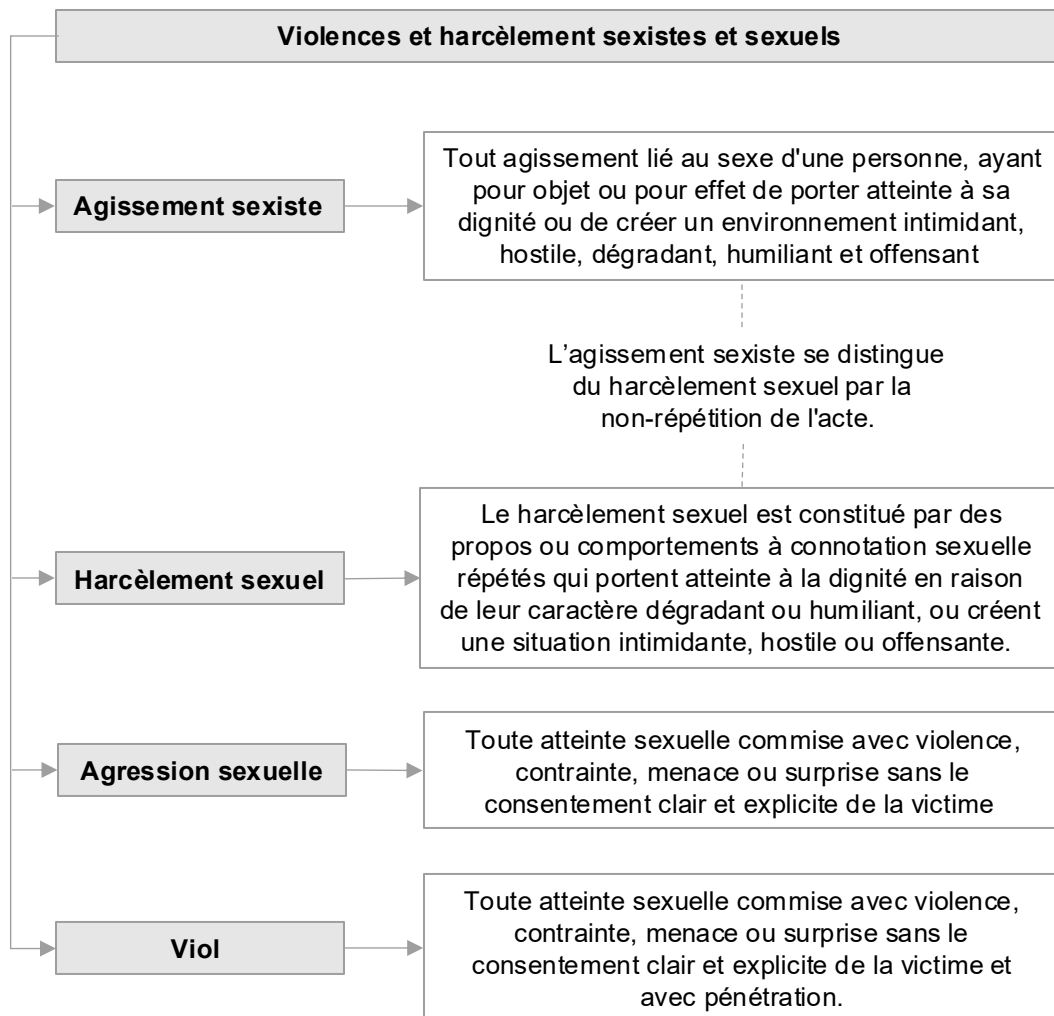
Violences et harcèlement sexistes et sexuels

Agissement sexiste

Tout agissement lié au sexe d'une personne, ayant pour objet ou pour effet de porter atteinte à sa dignité ou de créer un environnement intimidant, hostile, dégradant, humiliant et offensant

L’agissement sexiste se distingue du harcèlement sexuel par la non-répétition de l'acte.

Harcèlement sexuel

Le harcèlement sexuel est constitué par des propos ou comportements à connotation sexuelle répétés qui portent atteinte à la dignité en raison de leur caractère dégradant ou humiliant, ou créent une situation intimidante, hostile ou offensante.

Agression sexuelle

Toute atteinte sexuelle commise avec violence, contrainte, menace ou surprise sans le consentement clair et explicite de la victime

Viol

Toute atteinte sexuelle commise avec violence, contrainte, menace ou surprise sans le consentement clair et explicite de la victime et avec pénétration.